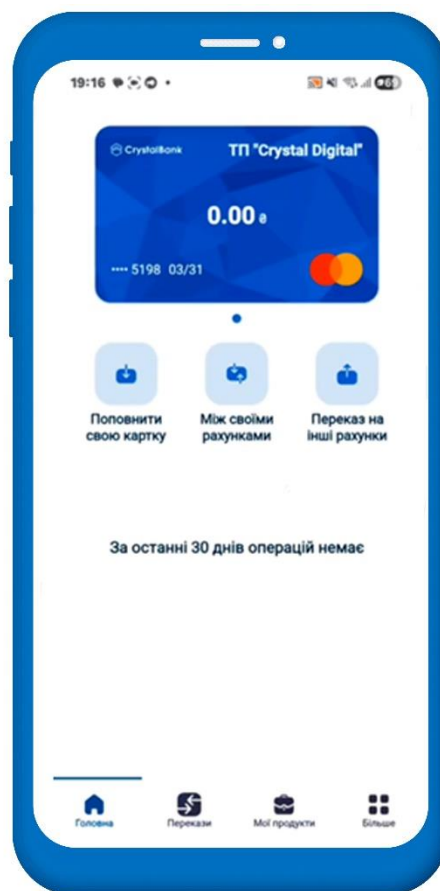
19:16

CrystalBank
ТП "Crystal Digital"

0.00 ₴

•••• 5198 03/31

Поповнити свою картку

Між своїми рахунками

Переказ на інші рахунки

За останні 30 днів операцій немає

Головна
Перекази
Мої продукти
Більше